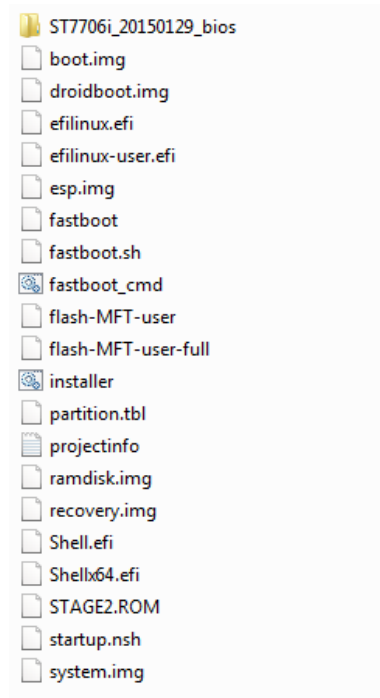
ST7706i_20150129_bios
boot.img
droidboot.img
efilinux.efi
efilinux-user.efi
esp.img
fastboot
fastboot.sh
fastboot_cmd
flash-MFT-user
flash-MFT-user-full
installer
partition.tbl
projectinfo
ramdisk.img
recovery.img
Shell.efi
Shellx64.efi
STAGE2.ROM
startup.nsh
system.img